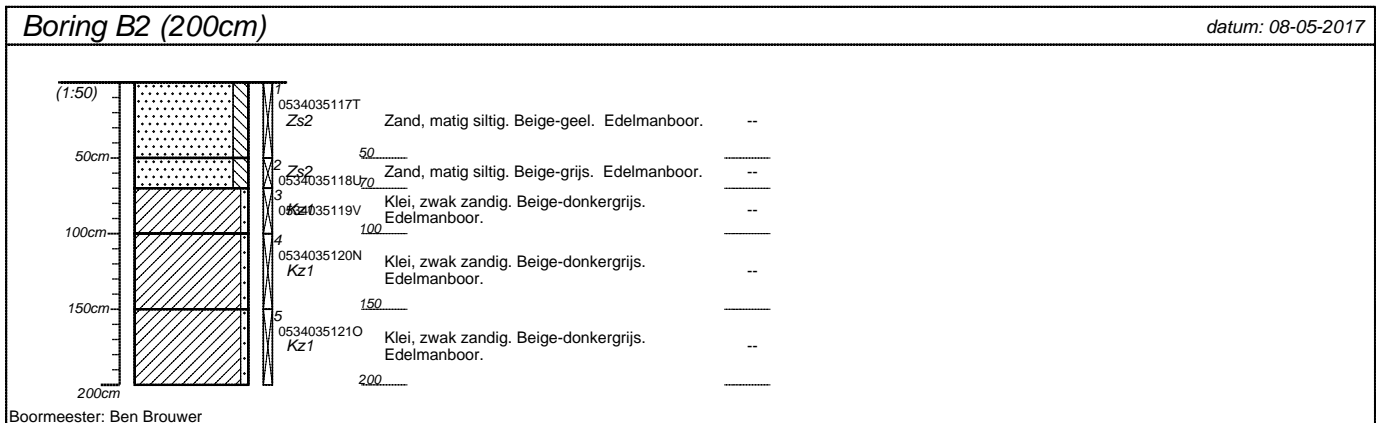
Boring B2 (200cm)

datum: 08-05-2017

(1:50)

50cm

100cm

150cm

200cm

1
0534035117T
Zs2

Zand, matig siltig. Beige-geel. Edelmanboor.

--

50

2 Zs2
0534035118U

70

Zand, matig siltig. Beige-grijs. Edelmanboor.

--

3
0534035119V
Kz1

Klei, zwak zandig. Beige-donkergrijs. Edelmanboor.

--

100

4
0534035120N
Kz1

Klei, zwak zandig. Beige-donkergrijs. Edelmanboor.

--

150

5
0534035121O
Kz1

Klei, zwak zandig. Beige-donkergrijs. Edelmanboor.

--

200

Boormeester: Ben Brouwer